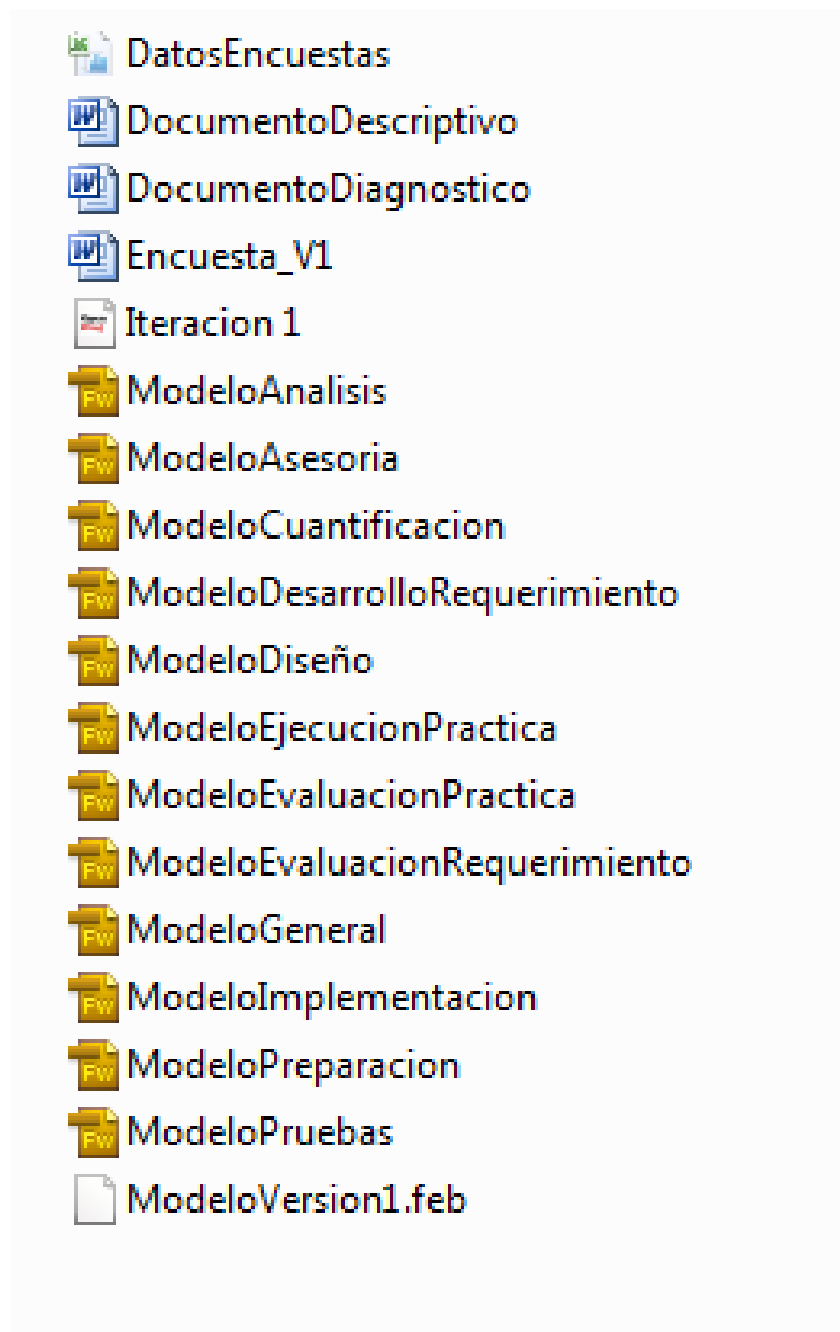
DatosEncuestas
DocumentoDescriptivo
DocumentoDiagnostico
Encuesta_V1
Iteracion 1
ModeloAnalisis
ModeloAsesoria
ModeloCuantificacion
ModeloDesarrolloRequerimiento
ModeloDiseño
ModeloEjecucionPractica
ModeloEvaluacionPractica
ModeloEvaluacionRequerimiento
ModeloGeneral
ModeloImplementacion
ModeloPreparacion
ModeloPruebas
ModeloVersion1.feb